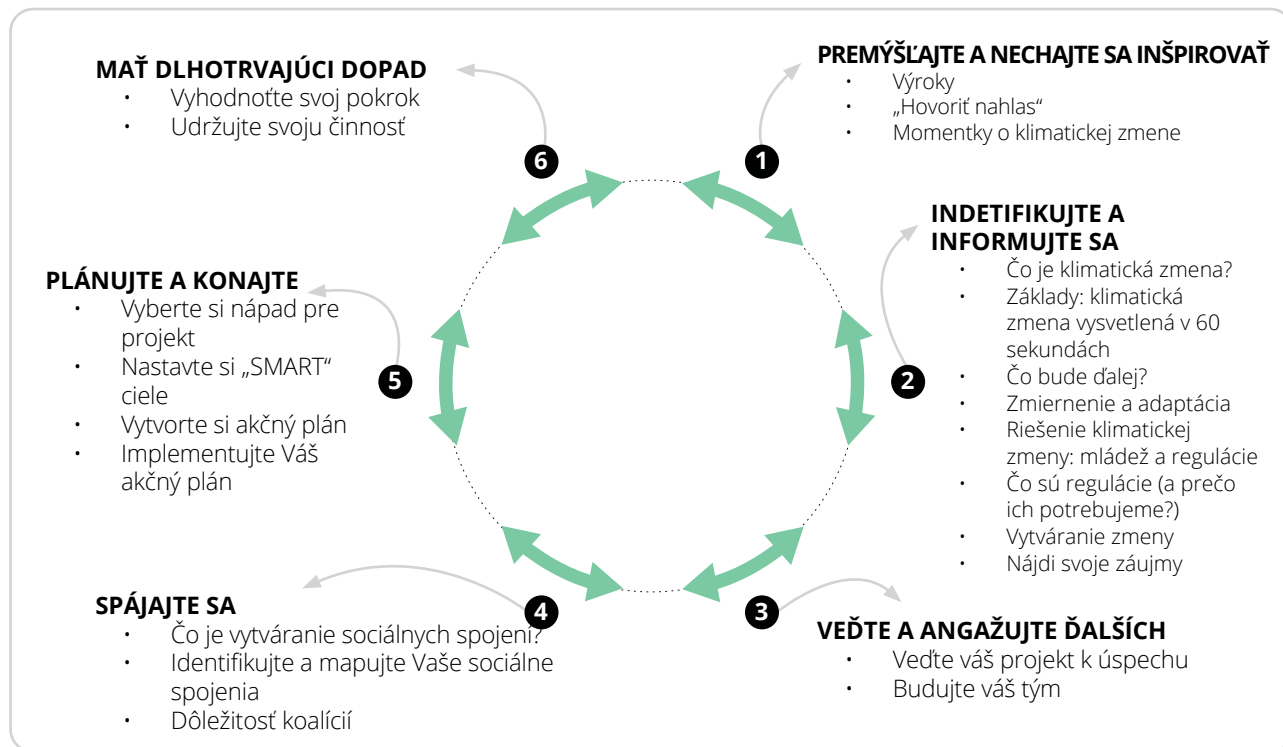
MAŤ DLHOTRVAJÚCI DOPAD
• Vyhodnoťte svoj pokrok
• Udržujte svoju činnosť

PREMÝŠĽAJTE A NECHAJTE SA INŠPIROVAŤ
• Výroky
• „Hovoriť nahlas“
• Momentky o klimatickej zmene

6

1

INDETIFIKUJTE A INFORMUJTE SA
• Čo je klimatická zmena?
• Základy: klimatická zmena vysvetlená v 60 sekundách
• Čo bude ďalej?
• Zmiernenie a adaptácia
• Riešenie klimatickej zmeny: mládež a regulácie
• Čo sú regulácie (a prečo ich potrebujeme?)
• Vytváranie zmeny
• Nájdi svoje záujmy

2

PLÁNUJTE A KONAJTE
• Vyberte si nápad pre projekt
• Nastavte si „SMART“ ciele
• Vytvorte si akčný plán
• Implementujte Váš akčný plán

5

SPÁJAJTE SA
• Čo je vytváranie sociálnych spojení?
• Identifikujte a mapujte Vaše sociálne spojenia
• Dôležitosť koalícií

4

3

VEĎTE A ANGAŽUJTE ĎALŠÍCH
• Veďte váš projekt k úspechu
• Budujte váš tým